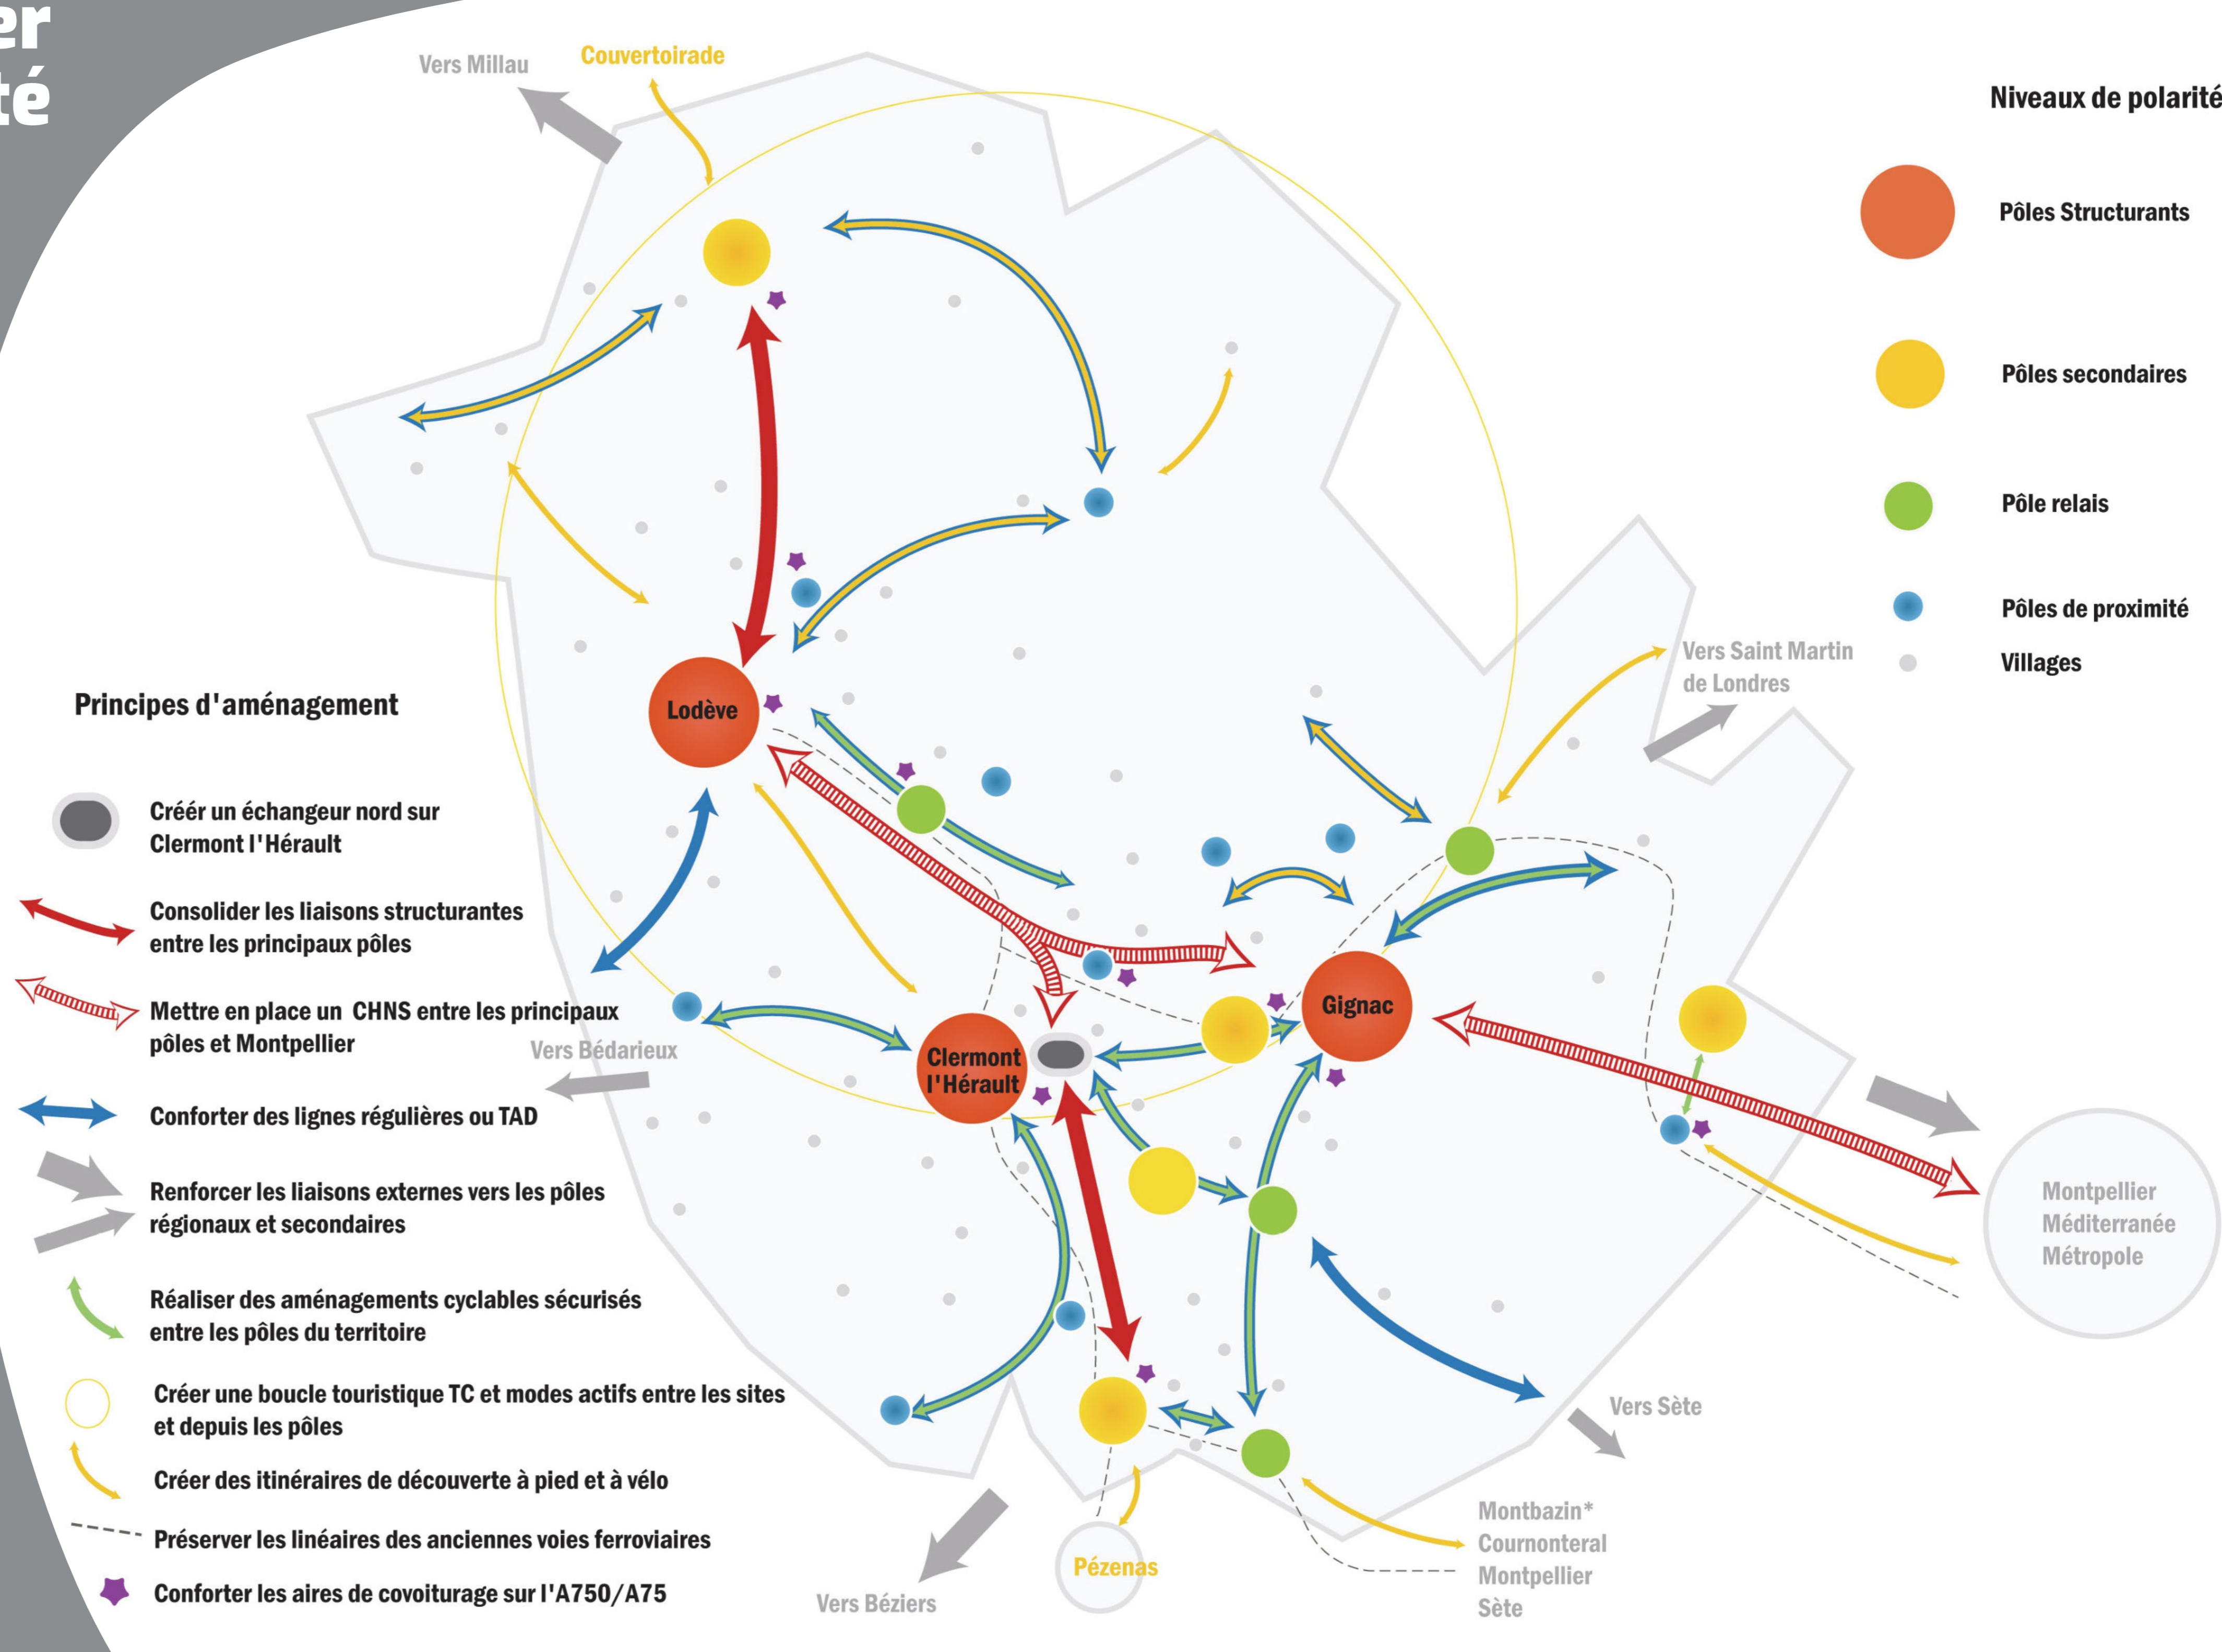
er
té

Vers Millau
Couvertoirade

Niveaux de polarité

Pôles Structurants

Pôles secondaires

Pôle relais

Pôles de proximité

Villages

Vers Saint Martin de Londres

Principes d'aménagement

Lodève

Créer un échangeur nord sur Clermont l'Hérault

Consolider les liaisons structurantes entre les principaux pôles

Mettre en place un CHNS entre les principaux pôles et Montpellier

Vers Bédarieux

Gignac

Clermont l'Hérault

Conforter des lignes régulières ou TAD

Renforcer les liaisons externes vers les pôles régionaux et secondaires

Montpellier Méditerranée Métropole

Réaliser des aménagements cyclables sécurisés entre les pôles du territoire

Créer une boucle touristique TC et modes actifs entre les sites et depuis les pôles

Vers Sète

Créer des itinéraires de découverte à pied et à vélo

Préserver les linéaires des anciennes voies ferroviaires

Conforter les aires de covoiturage sur l'A750/A75

Vers Béziers

Pézenas

Montbazin* Cournonteral Montpellier Sète